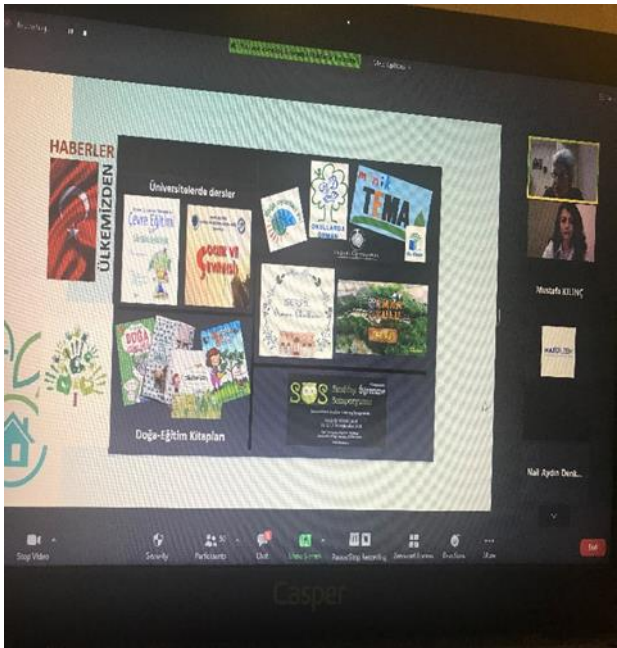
HABERLER
ÜLKEMİZDEN

Üniversitelerde dersler

Çevre Eğitimi

ÇOCUK VE ÇEVRE

OKULLARDA ORMAN

Minik TEMA

DOĞA

Doğa-Eğitim Kitapları

SOS

Mustafa KILINÇ

Nail Aydın Denk...

Stop Video
Security
Participants
Chat
Share Screen
Recording
End

Casper